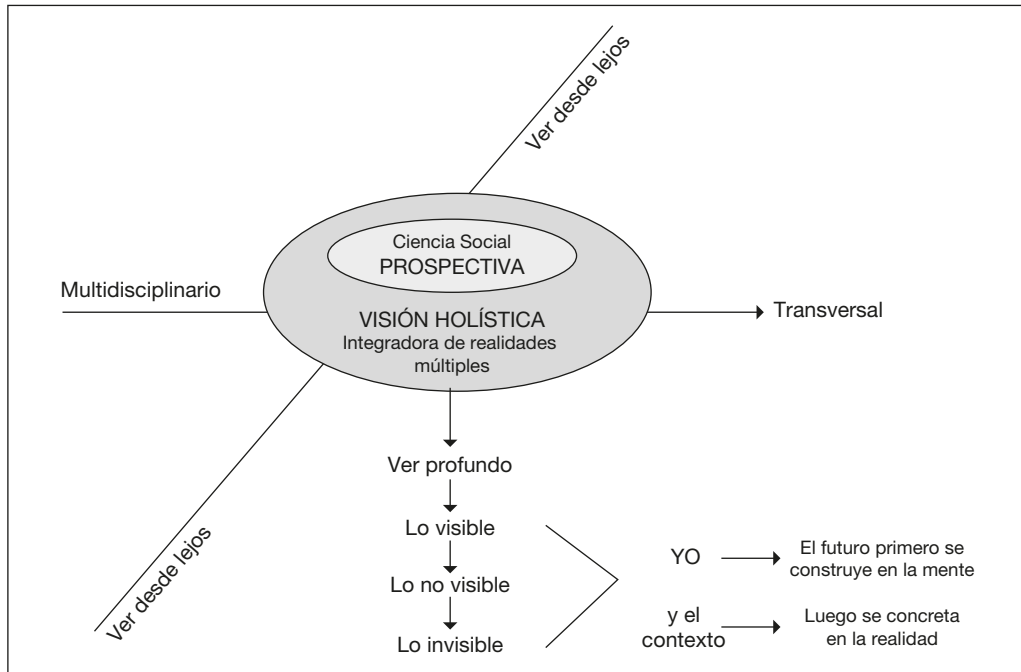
Ver desde lejos

Ciencia Social
PROSPECTIVA

Multidisciplinario

VISIÓN HOLÍSTICA
Integradora de realidades múltiples

Transversal

Ver profundo

Lo visible

Lo no visible

Lo invisible

YO

El futuro primero se construye en la mente

y el contexto

Luego se concreta en la realidad

Ver desde lejos